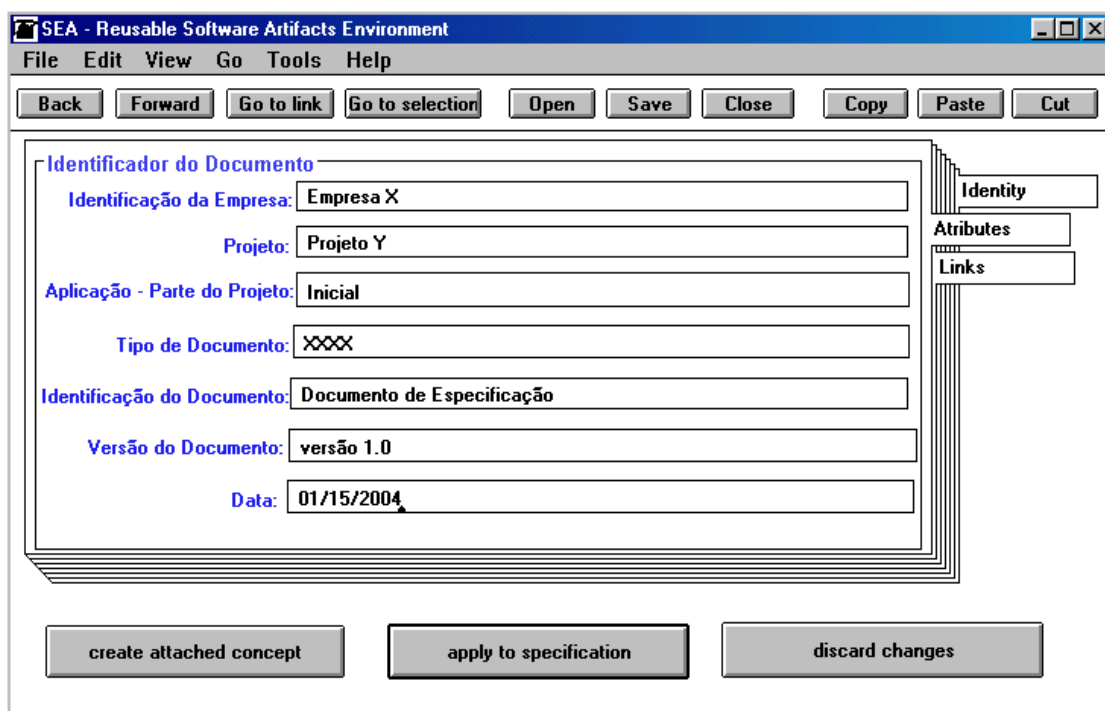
SEA - Reusable Software Artifacts Environment

File Edit View Go Tools Help

Back Forward Go to link Go to selection Open Save Close Copy Paste Cut

Identificador do Documento

Identificação da Empresa: Empresa X

Projeto: Projeto Y

Aplicação - Parte do Projeto: Inicial

Tipo de Documento: XXXX

Identificação do Documento: Documento de Especificação

Versão do Documento: versão 1.0

Data: 01/15/2004

Identity

Atributes

Links

create attached concept

apply to specification

discard changes